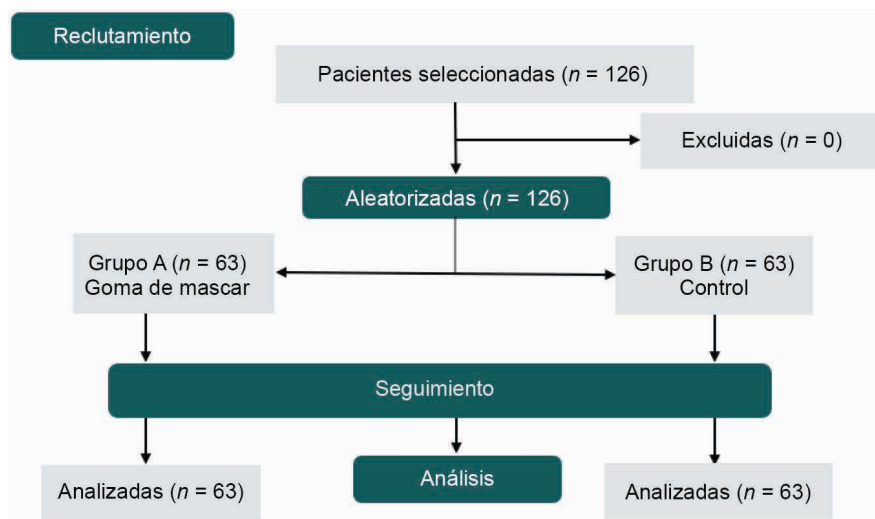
Reclutamiento

Pacientes seleccionadas ($n$ = 126)

Excluidas ($n$ = 0)

Aleatorizadas ($n$ = 126)

Grupo A ($n$ = 63)
Goma de mascar

Grupo B ($n$ = 63)
Control

Seguimiento

Analizadas ($n$ = 63)

Análisis

Analizadas ($n$ = 63)